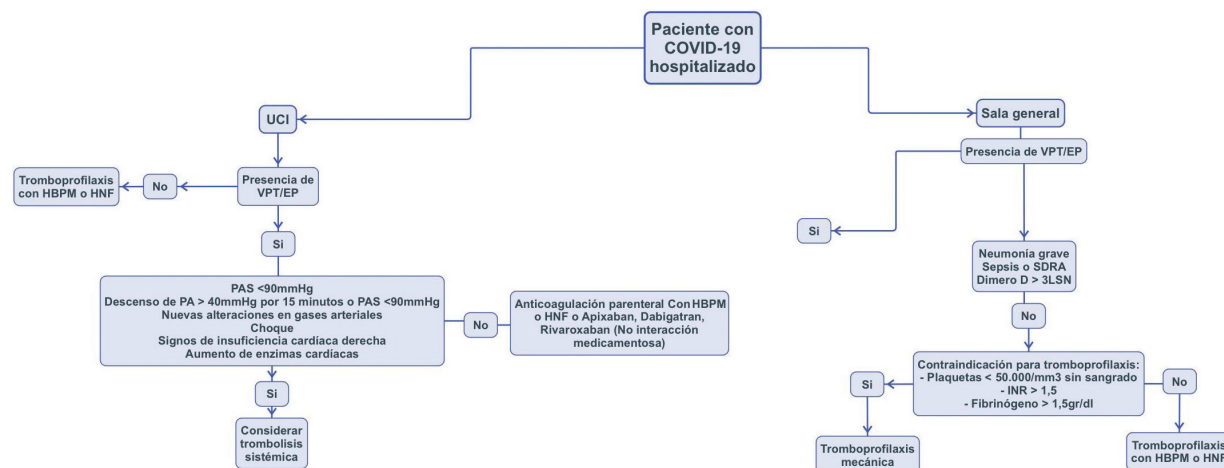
Paciente con COVID-19 hospitalizado

UCI

Presencia de VPT/EP

No

Tromboprofilaxis con HBPM o HNF

Si

PAS <90mmHg
Descenso de PA > 40mmHg por 15 minutos o PAS <90mmHg
Nuevas alteraciones en gases arteriales
Choque
Signos de insuficiencia cardíaca derecha
Aumento de enzimas cardíacas

No

Anticoagulación parenteral Con HBPM o HNF o Apixaban, Dabigatran, Rivaroxaban (No interacción medicamentosa)

Si

Considerar trombolisis sistémica

Sala general

Presencia de VPT/EP

Si

Neumonía grave
Sepsis o SDRA
Dimero D > 3LSN

No

Contraindicación para tromboprofilaxis:
- Plaquetas < 50.000/mm3 sin sangrado
- INR > 1,5
- Fibrinógeno > 1,5gr/dl

Si

No

Tromboprofilaxis mecánica

Tromboprofilaxis con HBPM o HNF